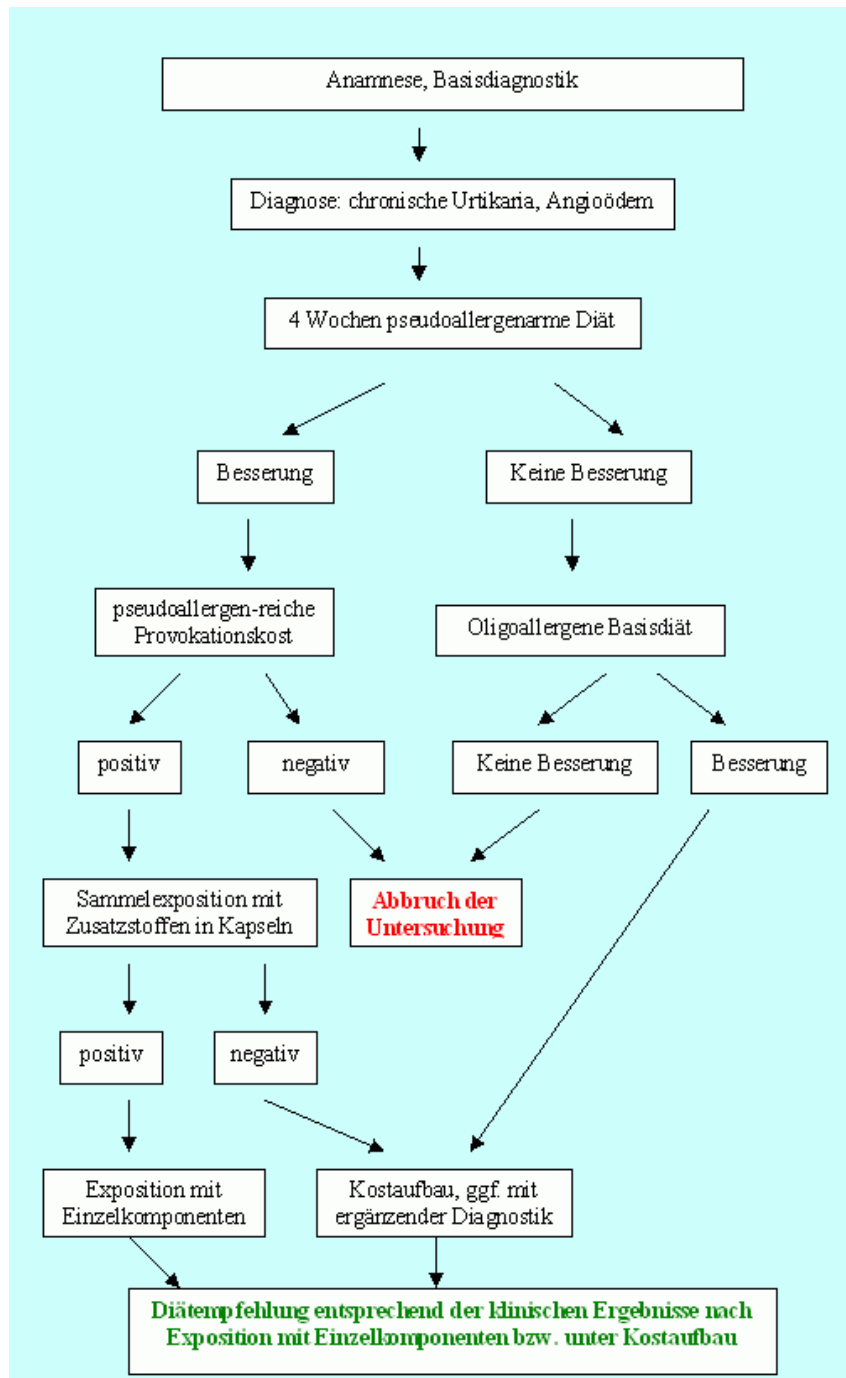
Anamnese, Basisdiagnostik

Diagnose: chronische Urtikaria, Angioödem

4 Wochen pseudoallergenarme Diät

Besserung

Keine Besserung

pseudoallergen-reiche Provokationskost

Oligoallergene Basisdiät

positiv

negativ

Keine Besserung

Besserung

Sammelexposition mit Zusatzstoffen in Kapseln

Abbruch der Untersuchung

positiv

negativ

Exposition mit Einzelkomponenten

Kostaufbau, ggf. mit ergänzender Diagnostik

Diätempfehlung entsprechend der klinischen Ergebnisse nach Exposition mit Einzelkomponenten bzw. unter Kostaufbau